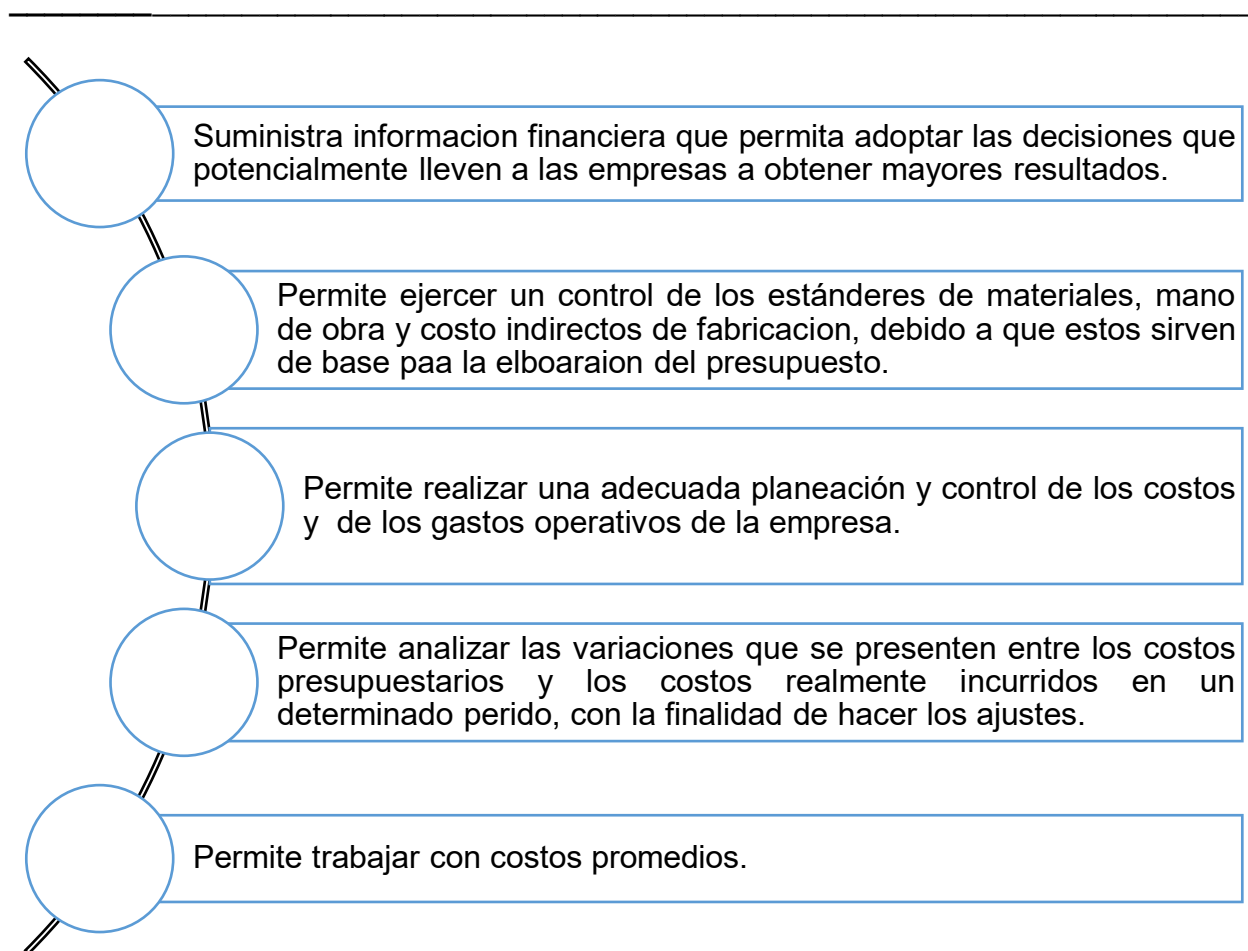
Suministra informacion financiera que permita adoptar las decisiones que potencialmente lleven a las empresas a obtener mayores resultados.

Permite ejercer un control de los estánderes de materiales, mano de obra y costo indirectos de fabricacion, debido a que estos sirven de base paa la elboaraion del presupuesto.

Permite realizar una adecuada planeación y control de los costos y de los gastos operativos de la empresa.

Permite analizar las variaciones que se presenten entre los costos presupuestarios y los costos realmente incurridos en un determinado perido, con la finalidad de hacer los ajustes.

Permite trabajar con costos promedios.